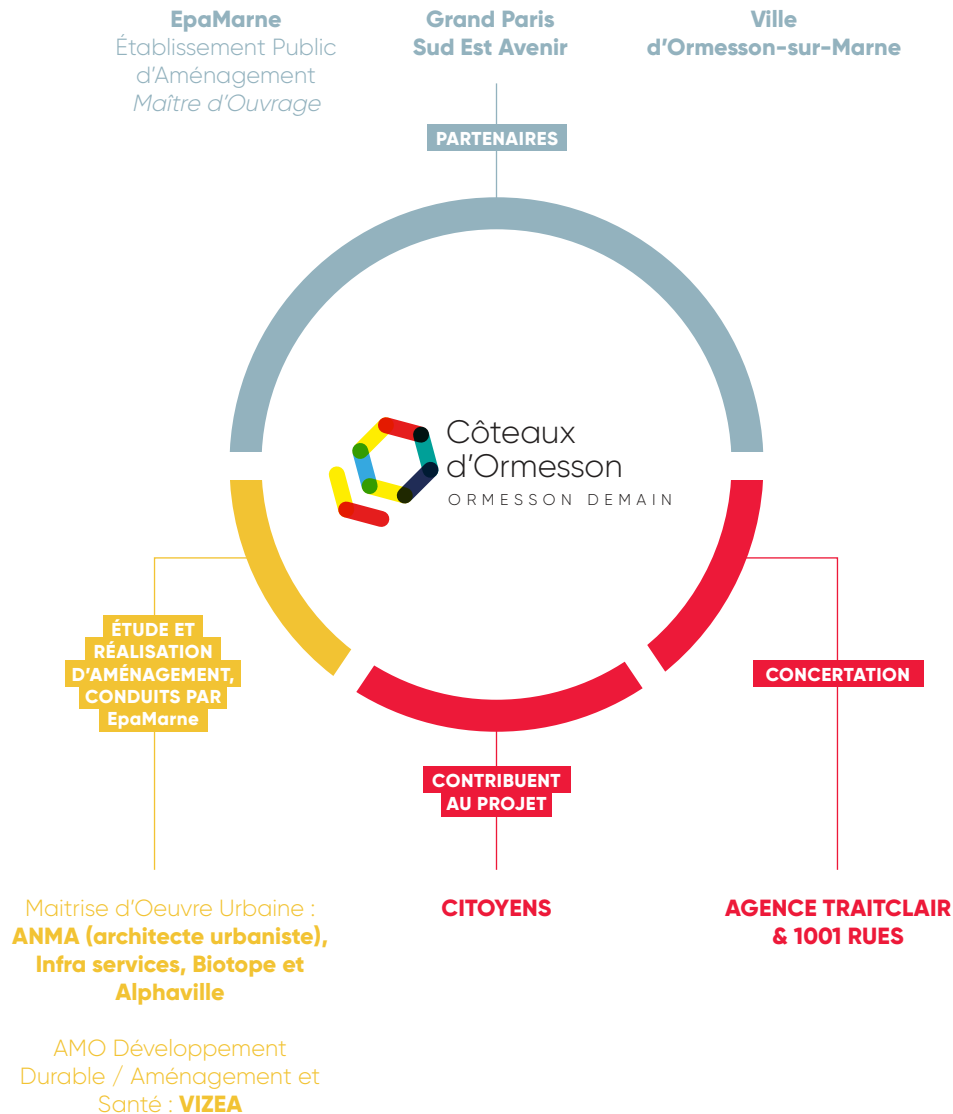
EpaMarne
Établissement Public d'Aménagement
*Maître d'Ouvrage*

Grand Paris Sud Est Avenir

Ville d'Ormesson-sur-Marne

PARTENAIRES

Côteaux d'Ormesson
ORMESSON DEMAIN

ÉTUDE ET RÉALISATION D'AMÉNAGEMENT, CONDUITS PAR EpaMarne

CONTRIBUENT AU PROJET

CONCERTATION

Maitrise d'Oeuvre Urbaine : ANMA (architecte urbaniste), Infra services, Biotope et Alphaville

AMO Développement Durable / Aménagement et Santé : VIZEA

CITOYENS

AGENCE TRAITCLAIR & 1001 RUES